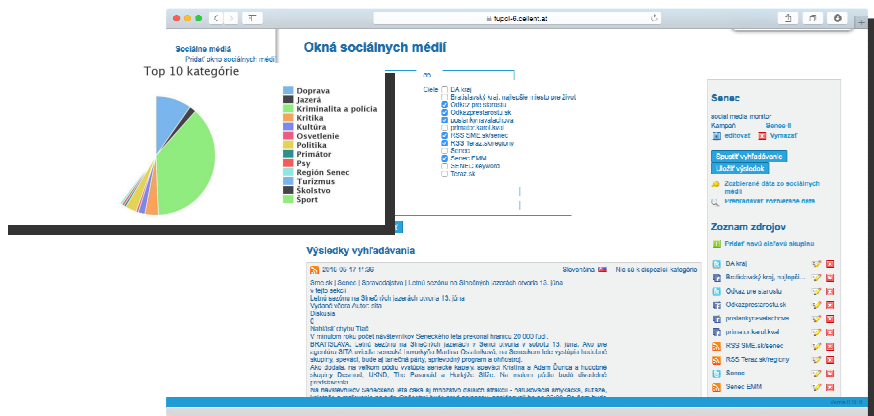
fupol-6.celleni.at

Sociálne médiá
Pridať okno sociálnych médií

Okná sociálnych médií

Top 10 kategórie

Doprava
Jazerá
Kriminalita a polícia
Kritika
Kultúra
Osvetlenie
Politika
Primátor
Psy
Región Senec
Turizmus
Školstvo
Šport

BA kraj
Bratislavský kraj, najlepšie miesto pre život
Odkaz pre starostu
Odkazpreslarostu.sk
pre

RSS SME skisenec
RSS Teraz.sk regiony
Senec
Senec EMM
Teraz.sk

Senec

social media monitor
Kampaň Senec II
editovat Vymazať

Spustiť vyhľadávanie
Uložiť výsledok

Zozbierané dáta zo sociálnych médií
Prehľadávať zozbierané dáta

Zoznam zdrojov

Pridať nový zdroj alebo skupinu

BA kraj
Bratislavský kraj, najlepší...
Odkaz pre starostu
Odkazpreslarostu.sk
primator-kontakt
RSS SME sk/senec
RSS Teraz.sk/regiony
Senec
Senec EMM

Výsledky vyhľadávania

2016 06 17 11:36 Slovenčina Nie sú k dispozícii kategórie

Sme.sk | Senec | Spravodajstvo | Letnú sezónu na Slnečných jazerách otvoria 13. júna
Letnú sezónu na Slnečných jazerách otvoria 13. júna
Diskusia
Nahlásiť chybu Tlač
V minulom roku počet návštevníkov Seneckého leta prekonal hranicu 20 000 ľudí.
BRATISLAVA. Letnú sezónu na Slnečných jazerách v Senci otvoria v sobotu 13. júna.
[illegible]